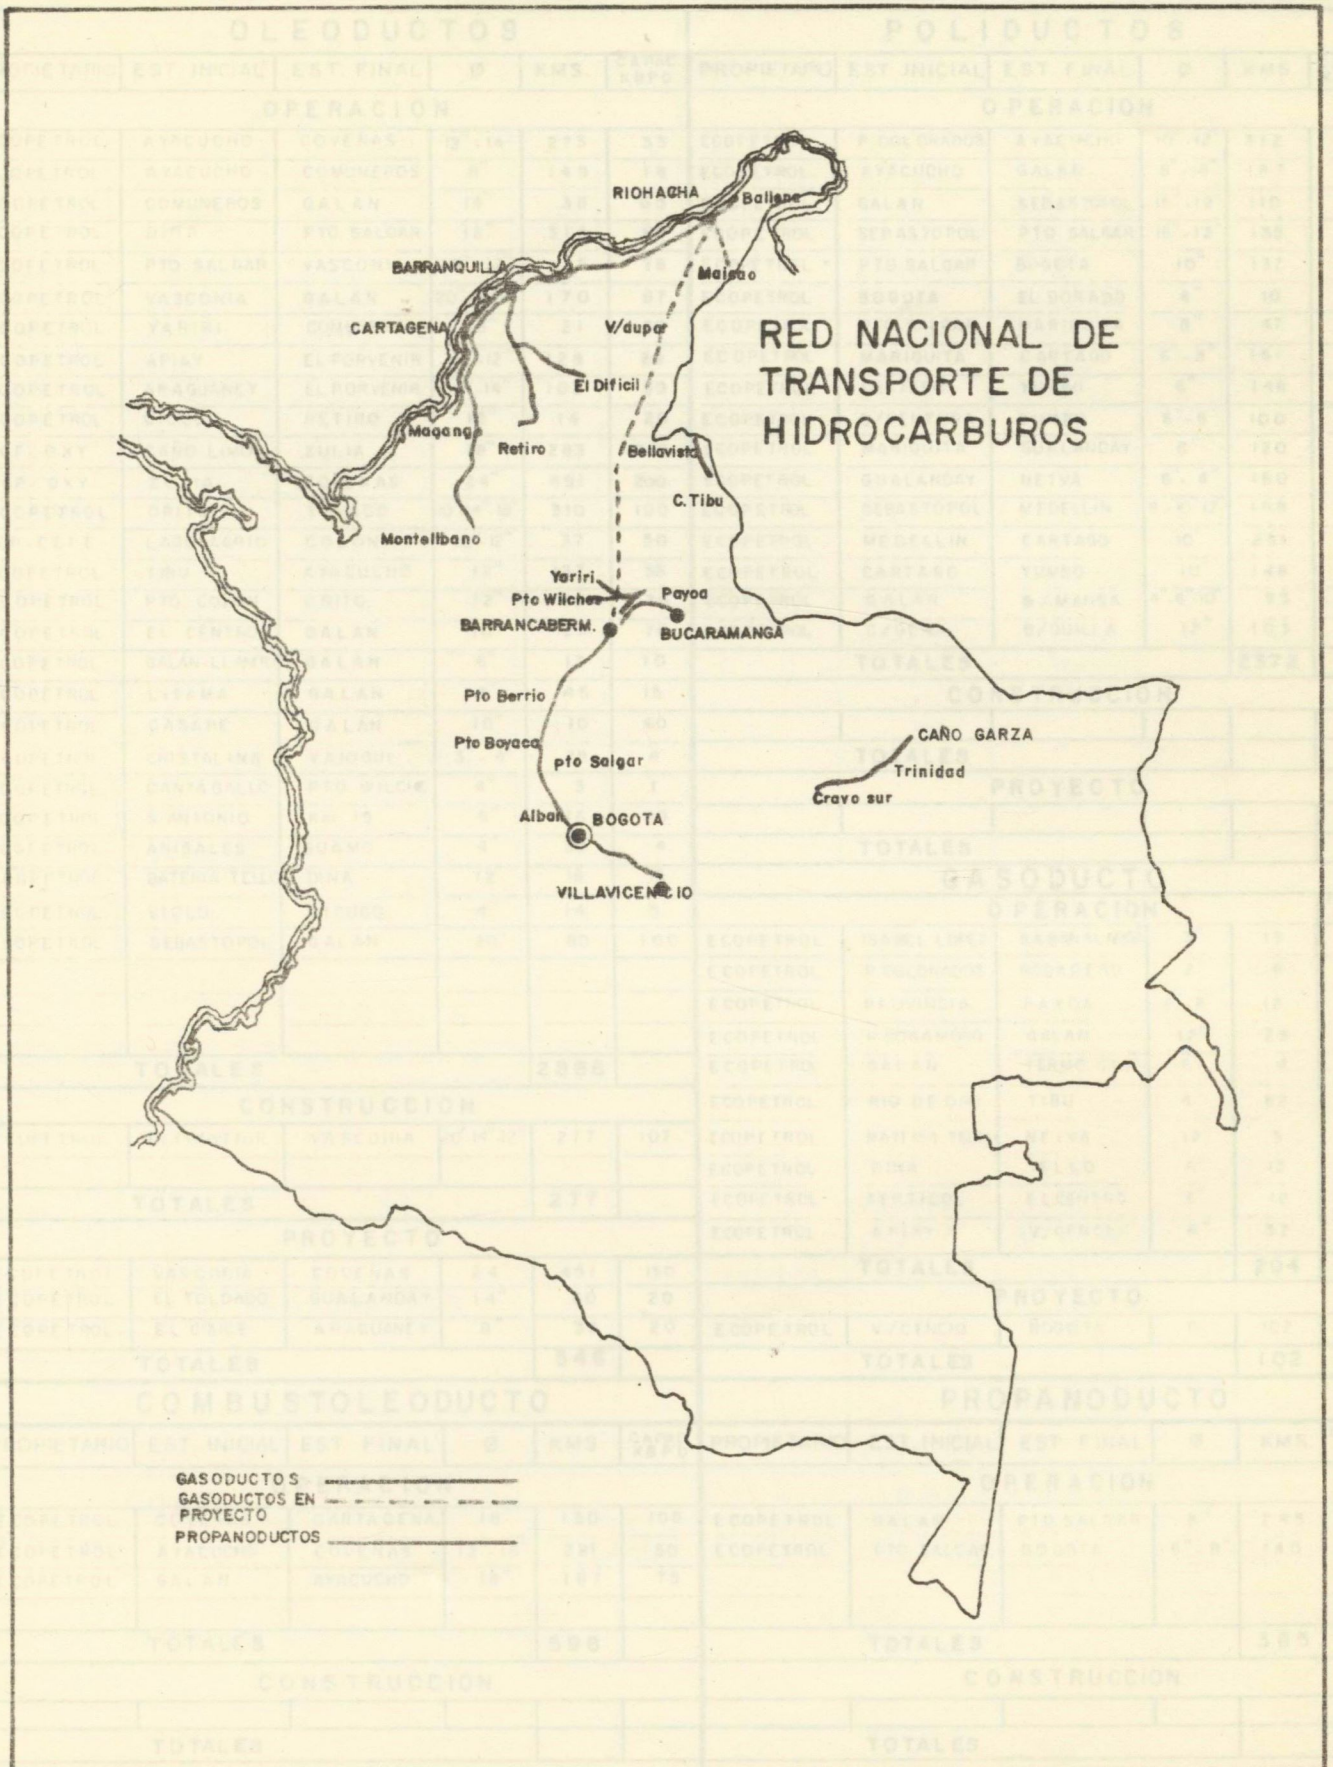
RED NACIONAL DE TRANSPORTE DE HIDROCARBUROS

RIOHACHA
Ballena
BARRANQUILLA
Maicao
CARTAGENA
V/dupar
El Dificil
Magangue
Retiro
Bellavista
C. Tibu
Montelibano
Yariri
Pto Wilches
Payoa
BARRANCABERM.
BUCARAMANGA
Pto Berrio
Pto Boyaca
pto Salgar
CAÑO GARZA
Trinidad
Cravo sur
Alban
BOGOTA
VILLAVICENCIO

GASODUCTOS
GASODUCTOS EN PROYECTO
PROPANODUCTOS

OLEODUCTOS
OPERACION
TOTALES
CONSTRUCCION
TOTALES
PROYECTO
TOTALES
COMBUSTOLEODUCTO
TOTALES
CONSTRUCCION
TOTALES

POLIDUCTOS
OPERACION
TOTALES
CONSTRUCCION
TOTALES
PROYECTO
TOTALES
GASODUCTO
OPERACION
TOTALES
PROYECTO
TOTALES
PROPANODUCTO
OPERACION
TOTALES
CONSTRUCCION
TOTALES